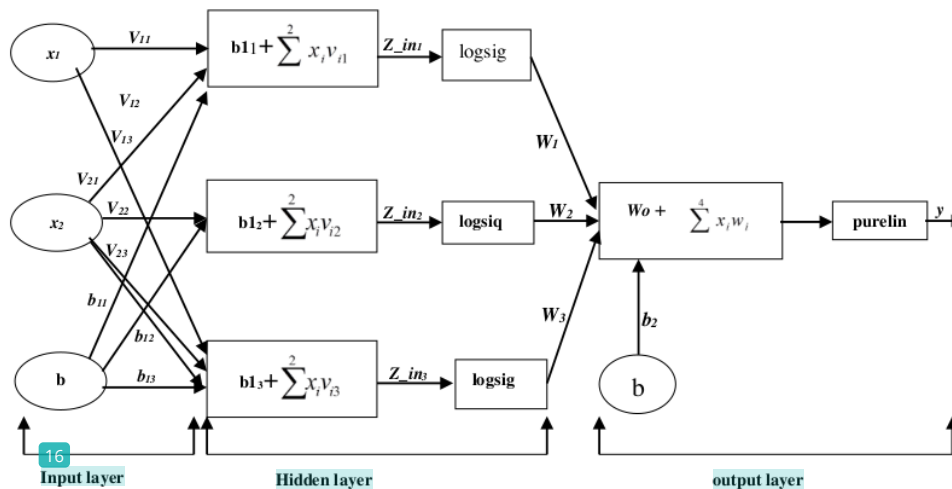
$x_1$

$V_{11}$

$b1_1 + \sum^{2} x_i v_{i1}$

Z_in1

logsig

$V_{12}$

$V_{13}$

$W_1$

$V_{21}$

$x_2$

$V_{22}$

$b1_2 + \sum^{2} x_i v_{i2}$

Z_in2

logsiq

$W_2$

$Wo + \sum^{4} x_i w_i$

purelin

y

$V_{23}$

$b_{11}$

$b_{12}$

$W_3$

b

$b_{13}$

$b1_3 + \sum^{2} x_i v_{i3}$

Z_in3

logsig

$b_2$

b

16

Input layer

Hidden layer

output layer